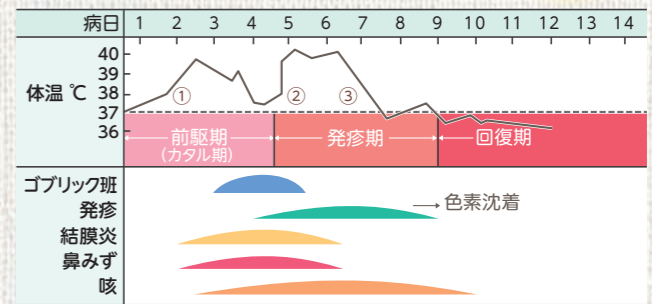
| 病日 | 1 | 2 | 3 | 4 | 5 | 6 | 7 | 8 | 9 | 10 | 11 | 12 | 13 | 14 |
|---|---|---|---|---|---|---|---|---|---|---|---|---|---|---|

体温 ℃
40
39
38
37
36

①
②
③

前駆期
(カタル期)
発疹期
回復期

コプリック斑
発疹
→ 色素沈着
結膜炎
鼻みず
咳